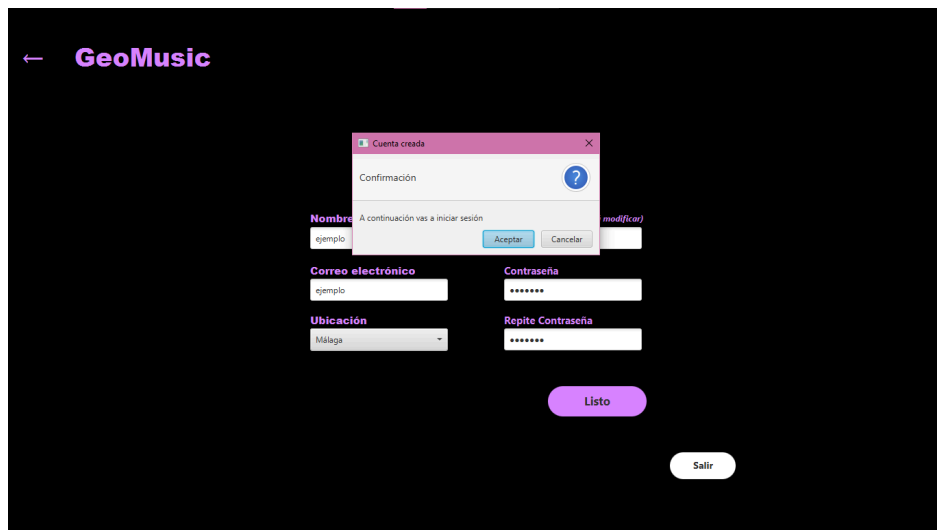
← GeoMusic

Cuenta creada ×

Confirmación ?

A continuación vas a iniciar sesión

Aceptar Cancelar

Nombre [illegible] modificar)

ejemplo

Correo electrónico

ejemplo

Contraseña

•••••••

Ubicación

Málaga

Repite Contraseña

•••••••

Listo

Salir